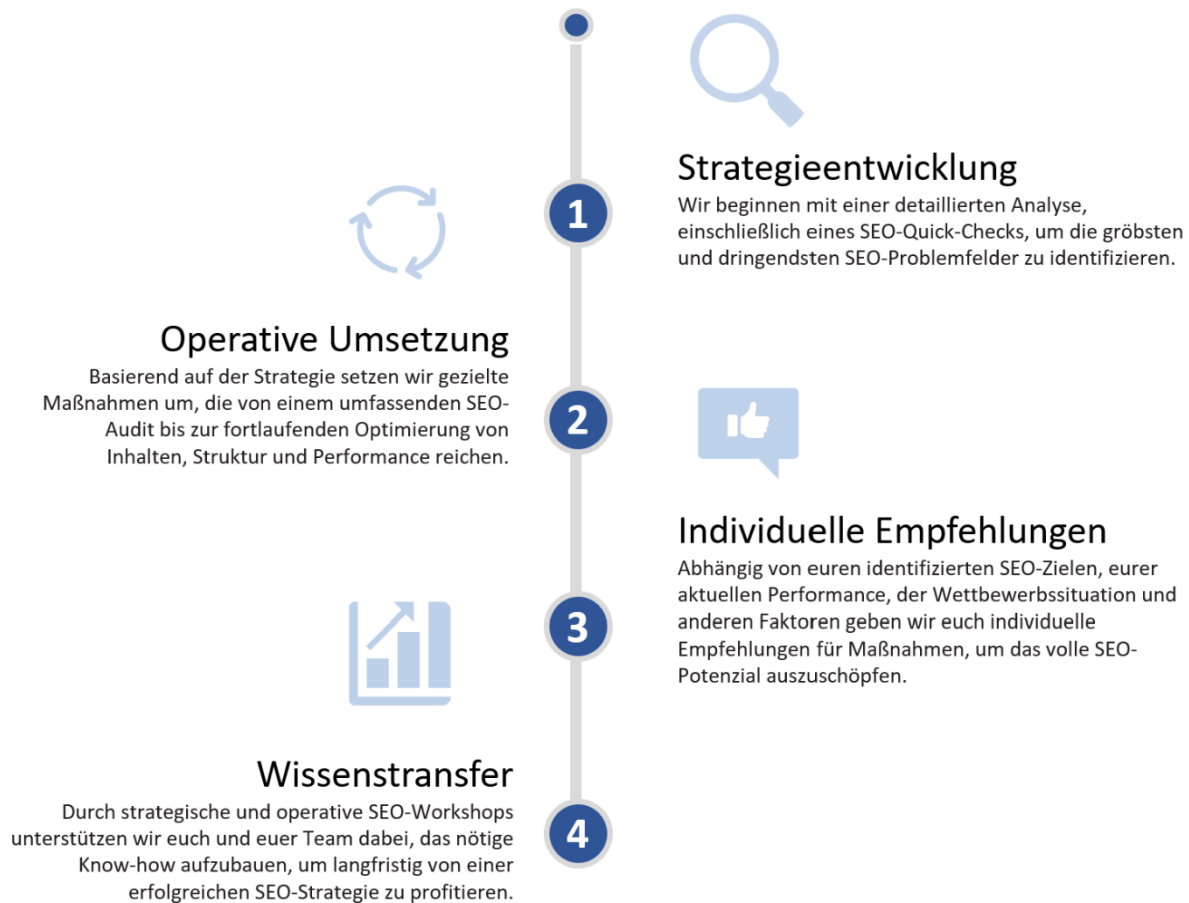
Strategieentwicklung
Wir beginnen mit einer detaillierten Analyse, einschließlich eines SEO-Quick-Checks, um die gröbsten und dringendsten SEO-Problemfelder zu identifizieren.

1

Operative Umsetzung
Basierend auf der Strategie setzen wir gezielte Maßnahmen um, die von einem umfassenden SEO-Audit bis zur fortlaufenden Optimierung von Inhalten, Struktur und Performance reichen.

2

Individuelle Empfehlungen
Abhängig von euren identifizierten SEO-Zielen, eurer aktuellen Performance, der Wettbewerbssituation und anderen Faktoren geben wir euch individuelle Empfehlungen für Maßnahmen, um das volle SEO-Potenzial auszuschöpfen.

3

Wissenstransfer
Durch strategische und operative SEO-Workshops unterstützen wir euch und euer Team dabei, das nötige Know-how aufzubauen, um langfristig von einer erfolgreichen SEO-Strategie zu profitieren.

4